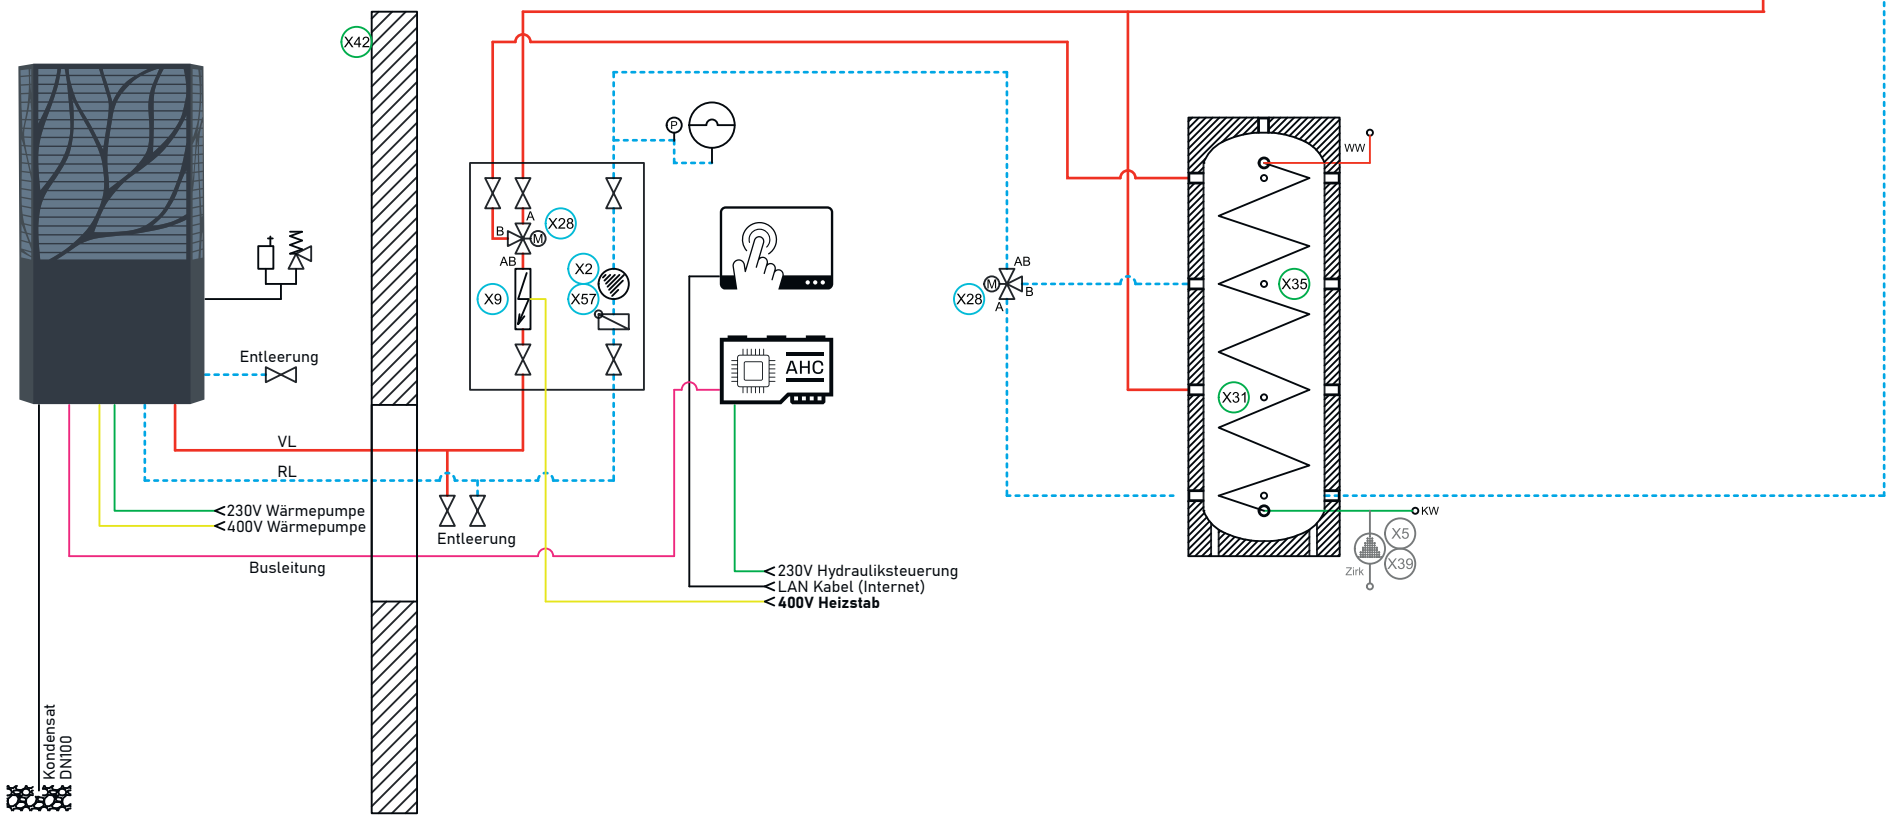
X42

P

A
B
X28
M
AB
X2
X9
X57

AHC

Entleerung

VL

RL

<230V Wärmepumpe
<400V Wärmepumpe

Entleerung

Busleitung

<230V Hydrauliksteuerung
<LAN Kabel (Internet)
<400V Heizstab

Kondensat
DN100

AB
X28
M
B
A

WW

X35

X31

KW

X5
X39
Zirk